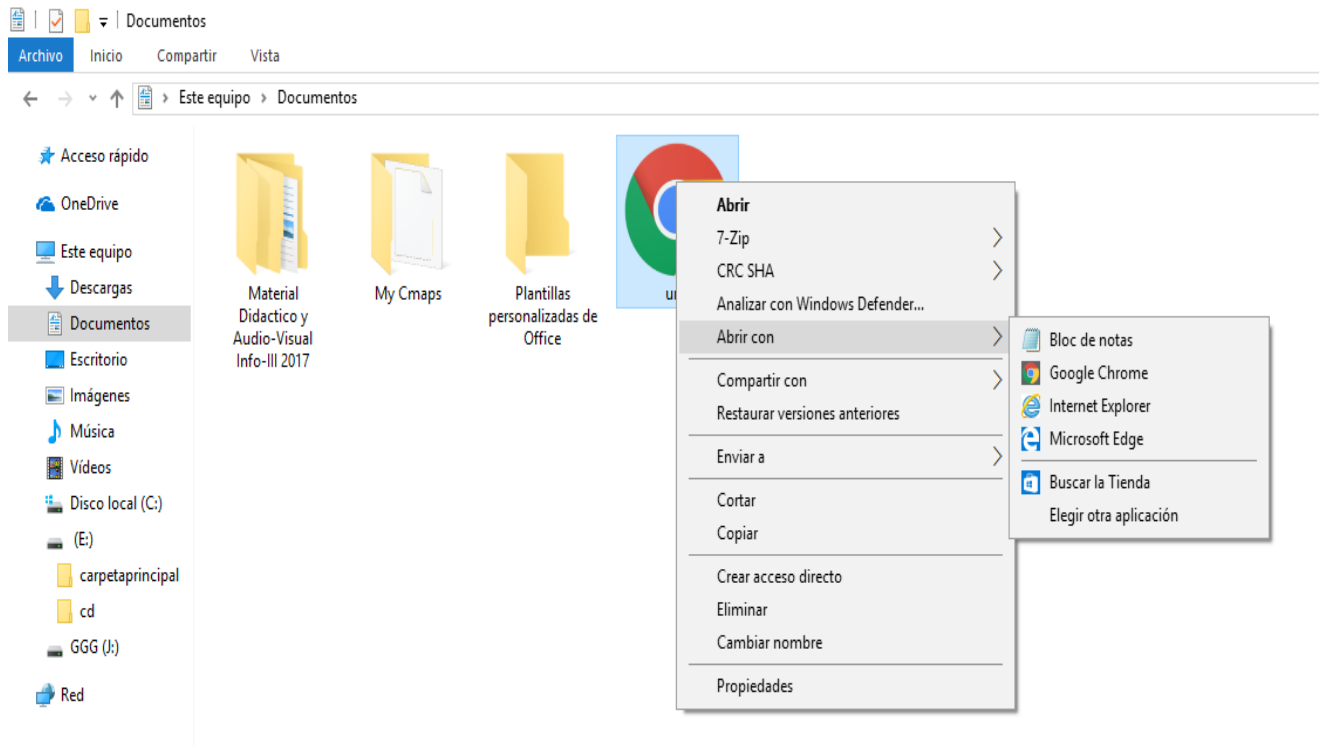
Documentos

Archivo Inicio Compartir Vista

Este equipo > Documentos

Acceso rápido
OneDrive
Este equipo
Descargas
Documentos
Escritorio
Imágenes
Música
Vídeos
Disco local (C:)
(E:)
carpetaprincipal
cd
GGG (J:)
Red

Material Didactico y Audio-Visual Info-III 2017

My Cmaps

Plantillas personalizadas de Office

un

Abrir
7-Zip
CRC SHA
Analizar con Windows Defender...
Abrir con
Compartir con
Restaurar versiones anteriores
Enviar a
Cortar
Copiar
Crear acceso directo
Eliminar
Cambiar nombre
Propiedades

Bloc de notas
Google Chrome
Internet Explorer
Microsoft Edge
Buscar la Tienda
Elegir otra aplicación